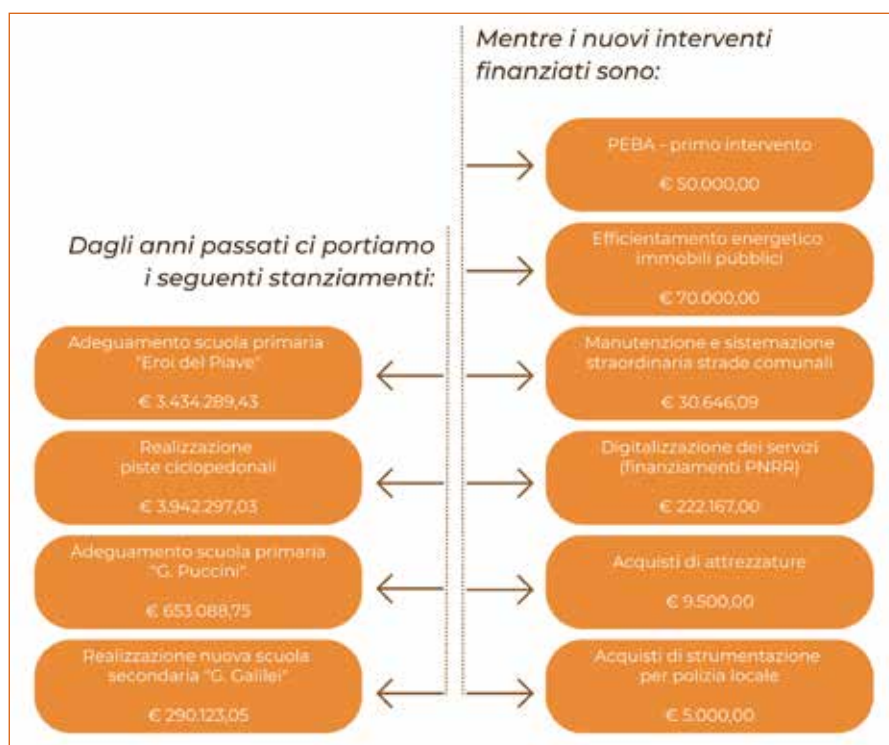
Mentre i nuovi interventi finanziati sono:

PEBA - primo intervento
€ 50.000,00

Efficientamento energetico immobili pubblici
€ 70.000,00

Manutenzione e sistemazione straordinaria strade comunali
€ 30.646,09

Digitalizzazione dei servizi (finanziamenti PNRR)
€ 222.167,00

Acquisti di attrezzature
€ 9.500,00

Acquisti di strumentazione per polizia locale
€ 5.000,00

Dagli anni passati ci portiamo i seguenti stanziamenti:

Adeguamento scuola primaria "Eroi del Piave"
€ 3.434.289,43

Realizzazione piste ciclopedonali
€ 3.942.297,03

Adeguamento scuola primaria "G. Puccini"
€ 653.088,75

Realizzazione nuova scuola secondaria "G. Galilei"
€ 290.123,05